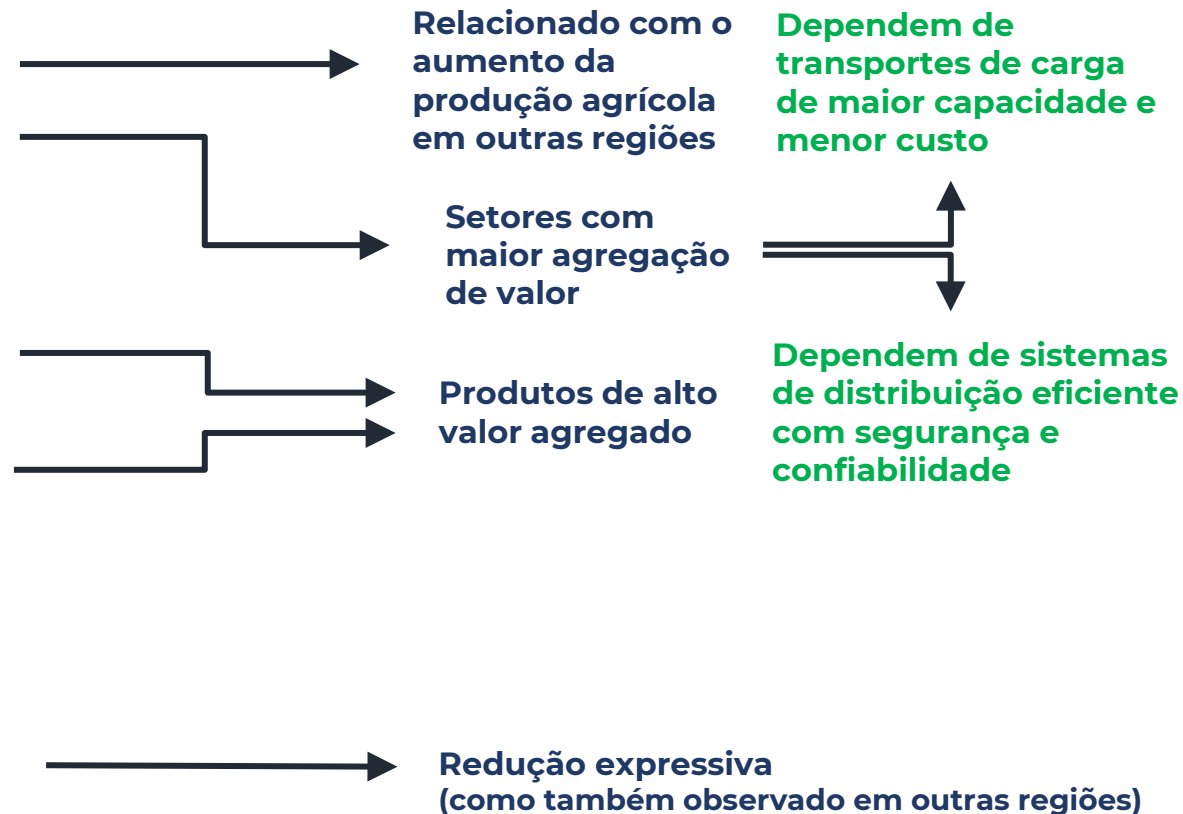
Relacionado com o aumento da produção agrícola em outras regiões

Dependem de transportes de carga de maior capacidade e menor custo

Setores com maior agregação de valor

Dependem de sistemas de distribuição eficiente com segurança e confiabilidade

Produtos de alto valor agregado

Redução expressiva
(como também observado em outras regiões)